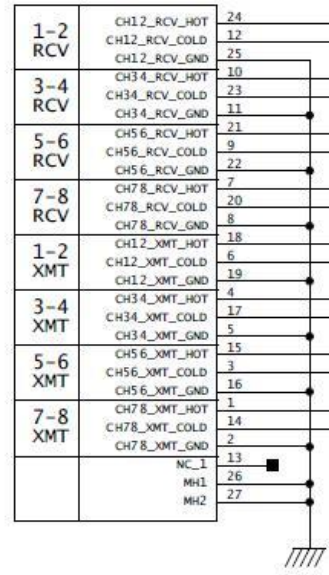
| | | |
|---|---|---|
| 1–2 RCV | CH12_RCV_HOT | 24 |
| | CH12_RCV_COLD | 12 |
| | CH12_RCV_GND | 25 |
| 3–4 RCV | CH34_RCV_HOT | 10 |
| | CH34_RCV_COLD | 23 |
| | CH34_RCV_GND | 11 |
| 5–6 RCV | CH56_RCV_HOT | 21 |
| | CH56_RCV_COLD | 9 |
| | CH56_RCV_GND | 22 |
| 7–8 RCV | CH78_RCV_HOT | 7 |
| | CH78_RCV_COLD | 20 |
| | CH78_RCV_GND | 8 |
| 1–2 XMT | CH12_XMT_HOT | 18 |
| | CH12_XMT_COLD | 6 |
| | CH12_XMT_GND | 19 |
| 3–4 XMT | CH34_XMT_HOT | 4 |
| | CH34_XMT_COLD | 17 |
| | CH34_XMT_GND | 5 |
| 5–6 XMT | CH56_XMT_HOT | 15 |
| | CH56_XMT_COLD | 3 |
| | CH56_XMT_GND | 16 |
| 7–8 XMT | CH78_XMT_HOT | 1 |
| | CH78_XMT_COLD | 14 |
| | CH78_XMT_GND | 2 |
| | NC_1 | 13 |
| | MH1 | 26 |
| | MH2 | 27 |